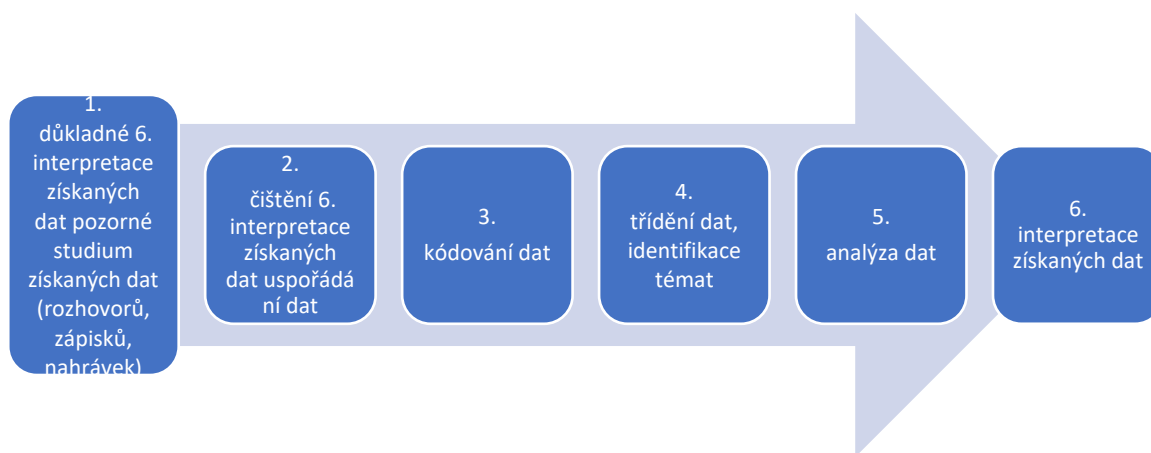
1.
důkladné 6. interpretace získaných dat pozorné studium získaných dat (rozhovorů, zápisků, nahrávek)

2.
čištění 6. interpretace získaných dat uspořádá ní dat

3.
kódování dat

4.
třídění dat, identifikace témat

5.
analýza dat

6.
interpretace získaných dat